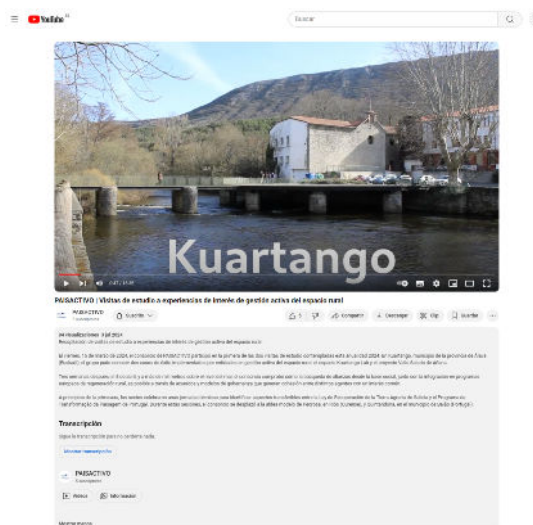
YouTube ES

Buscar

Kuartango

PAISACTIVO | Visitas de estudio a experiencias de interés de gestión activa del espacio rural

PAISACTIVO

Suscribirse

5

Compartir

Descargar

Clip

Guardar

34 visualizaciones 9 jul 2024

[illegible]

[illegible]

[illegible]

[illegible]

Transcripción

Sigue la transcripción para no perderte nada.

Mostrar transcripción

PAISACTIVO

Vídeos

Información